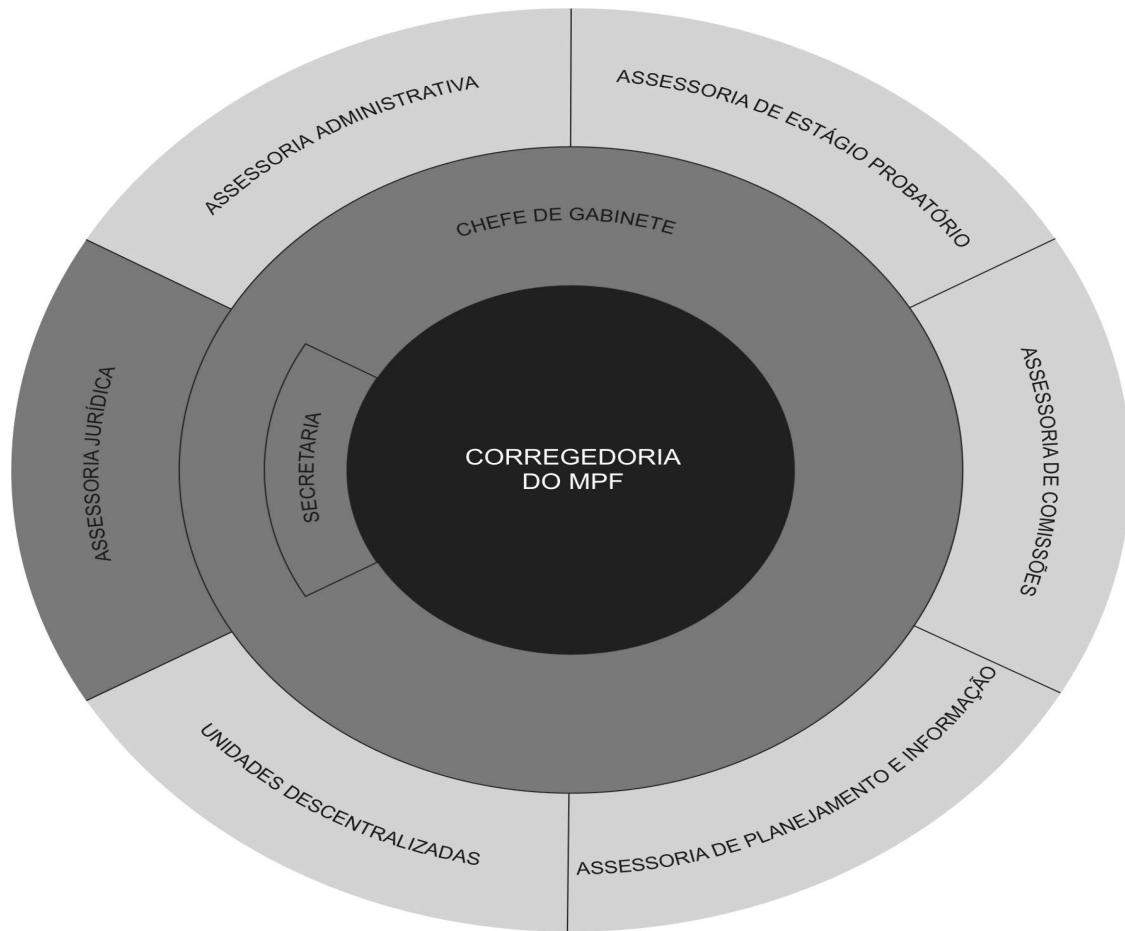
ASSESSORIA ADMINISTRATIVA

ASSESSORIA DE ESTÁGIO PROBATÓRIO

CHEFE DE GABINETE

ASSESSORIA JURÍDICA

SECRETARIA

CORREGEDORIA DO MPF

ASSESSORIA DE COMISSÕES

UNIDADES DESCENTRALIZADAS

ASSESSORIA DE PLANEJAMENTO E INFORMAÇÃO